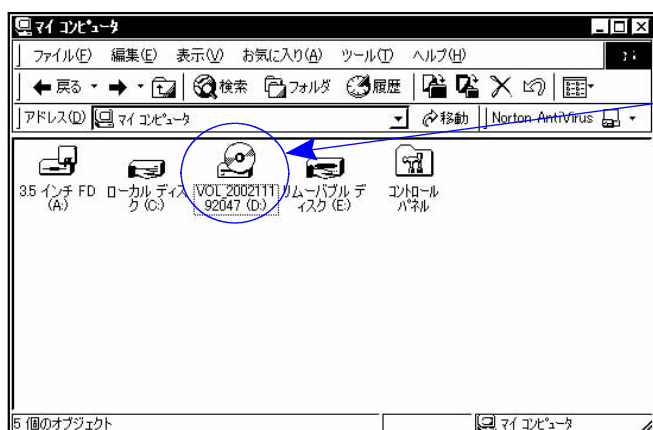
マイ コンピュータ

ファイル(F) 編集(E) 表示(V) お気に入り(A) ツール(T) ヘルプ(H)

戻る 検索 フォルダ 履歴

アドレス(D) マイ コンピュータ 移動 Norton AntiVirus

3.5 インチ FD (A:)

ローカル ディスク (C:)

VOL 2002111 92047 (D:)

リムーバブル ディスク (E:)

コントロール パネル

5 個のオブジェクト

マイ コンピュータ